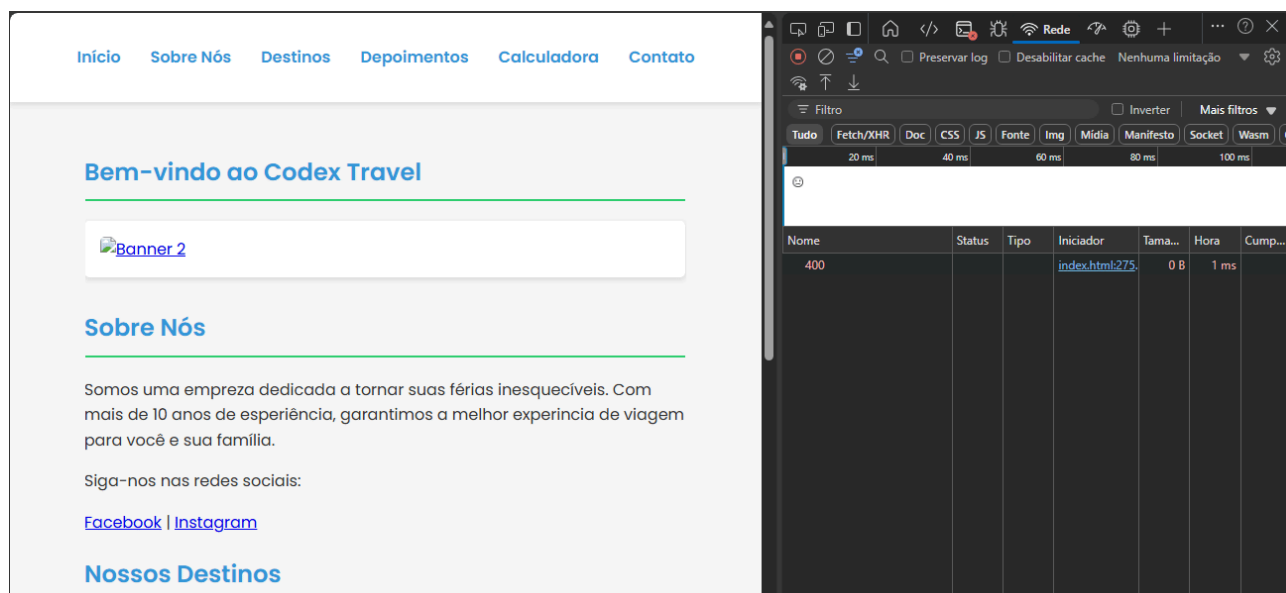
Início Sobre Nós Destinos Depoimentos Calculadora Contato

Bem-vindo ao Codex Travel

Banner 2

Sobre Nós

Somos uma empresa dedicada a tornar suas férias inesquecíveis. Com mais de 10 anos de esperiência, garantimos a melhor experincia de viagem para você e sua família.

Siga-nos nas redes sociais:

Facebook | Instagram

Nossos Destinos

Rede

Preservar log Desabilitar cache Nenhuma limitação

Filtro Inverter Mais filtros

Tudo Fetch/XHR Doc CSS JS Fonte Img Mídia Manifesto Socket Wasm

20 ms 40 ms 60 ms 80 ms 100 ms

| Nome | Status | Tipo | Iniciador | Tama... | Hora | Cump... |
|---|---|---|---|---|---|---|
| 400 | | | index.html:275 | 0 B | 1 ms | |